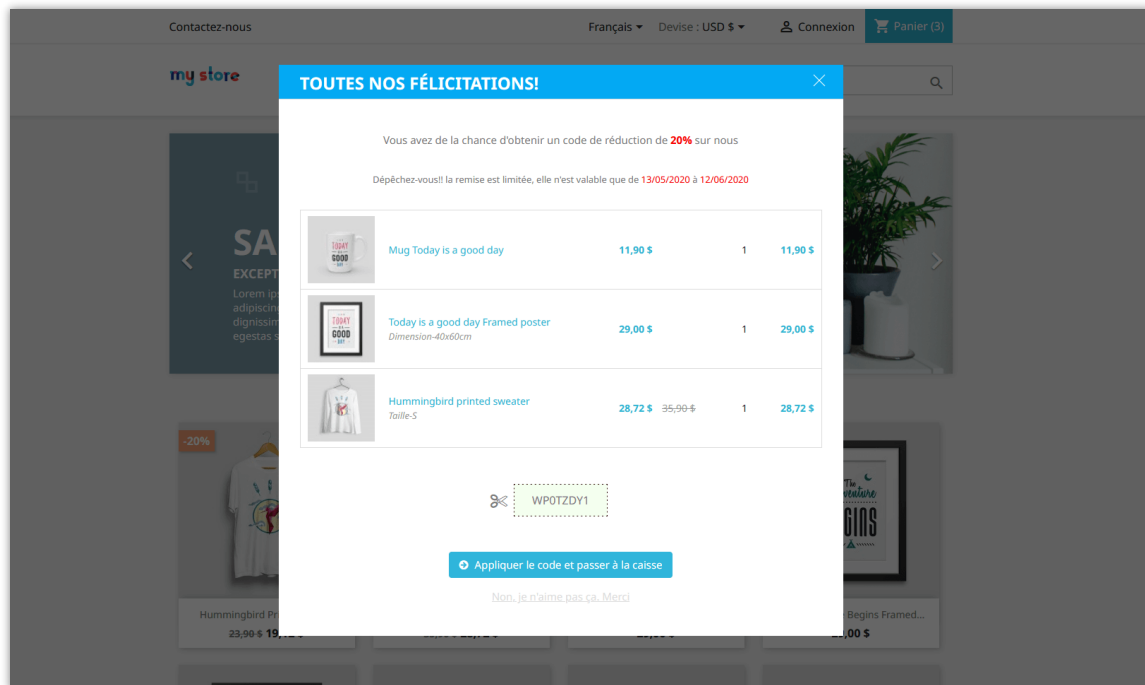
Contactez-nous

Français ▾ Devise : USD $ ▾ Connexion Panier (3)

my store

TOUTES NOS FÉLICITATIONS!

Vous avez de la chance d'obtenir un code de réduction de 20% sur nous

Dépêchez-vous!! la remise est limitée, elle n'est valable que de 13/05/2020 à 12/06/2020

| | | | | |
|---|---|---|---|---|
| TODAY IS A GOOD DAY | Mug Today is a good day | 11,90 $ | 1 | 11,90 $ |
| TODAY IS A GOOD DAY | Today is a good day Framed poster Dimension-40x60cm | 29,00 $ | 1 | 29,00 $ |
| | Hummingbird printed sweater Taille-S | 28,72 $ 35,90 $ | 1 | 28,72 $ |

WP0TZDY1

Appliquer le code et passer à la caisse

Non, je n'aime pas ça. Merci

SA
EXCEPT
Lorem ip
adipiscin
dignissim
egestas s

-20%

Hummingbird Pr
23,90 $ 19,12 $

The Adventure Begins
Begins Framed...
29,00 $